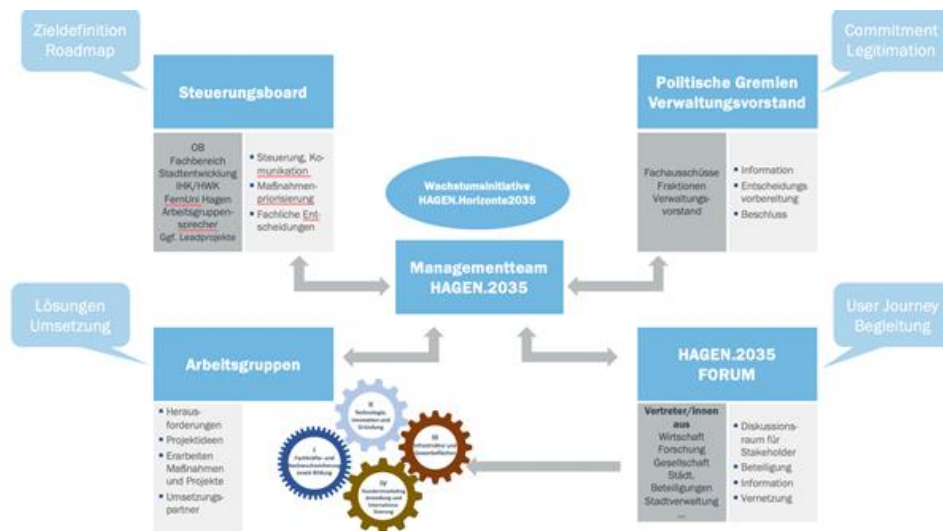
Zieldefinition Roadmap

Steuerungsboard

OB
Fachbereich Stadtentwicklung
IHK/HWK
FernUni Hagen
Arbeitsgruppensprecher
Ggf. Leadprojekte

• Steuerung, Kommunikation
• Maßnahmenpriorisierung
• Fachliche Entscheidungen

Commitment Legitimation

Politische Gremien Verwaltungsvorstand

Fachausschüsse
Fraktionen
Verwaltungsvorstand

• Information
• Entscheidungsvorbereitung
• Beschluss

Wachstumsinitiative HAGEN.Horizonte2035

Managementteam HAGEN.2035

Lösungen Umsetzung

Arbeitsgruppen

• Herausforderungen
• Projektideen
• Erarbeiten Maßnahmen und Projekte
• Umsetzungspartner

II Technologie, Innovation und Gründung

III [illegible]

I Fachkräfte- und Nachwuchssicherung sowie Bildung

IV Standortmarketing, Ansiedlung und Internationalisierung

User Journey Begleitung

HAGEN.2035 FORUM

Vertreter/innen aus
Wirtschaft
Forschung
Gesellschaft
Städt. Beteiligungen
Stadtverwaltung
...

• Diskussionsraum für Stakeholder
• Beteiligung
• Information
• Vernetzung